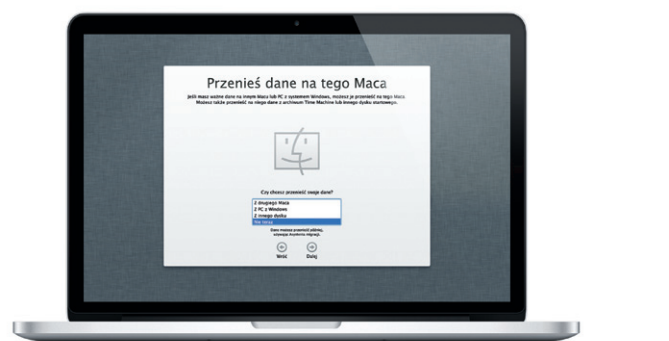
Przenieś dane na tego Maca

Jeśli masz ważne dane na innym Macu lub PC z systemem Windows, możesz je przenieść na tego Maca. Możesz także przenieść na niego dane z archiwum Time Machine lub innego dysku startowego.

Czy chcesz przenieść swoje dane?

Z drugiego Maca
Z PC z Windows
Z innego dysku
Nie teraz

Dane możesz przenieść później, używając Asystenta migracji.

Wróć
Dalej